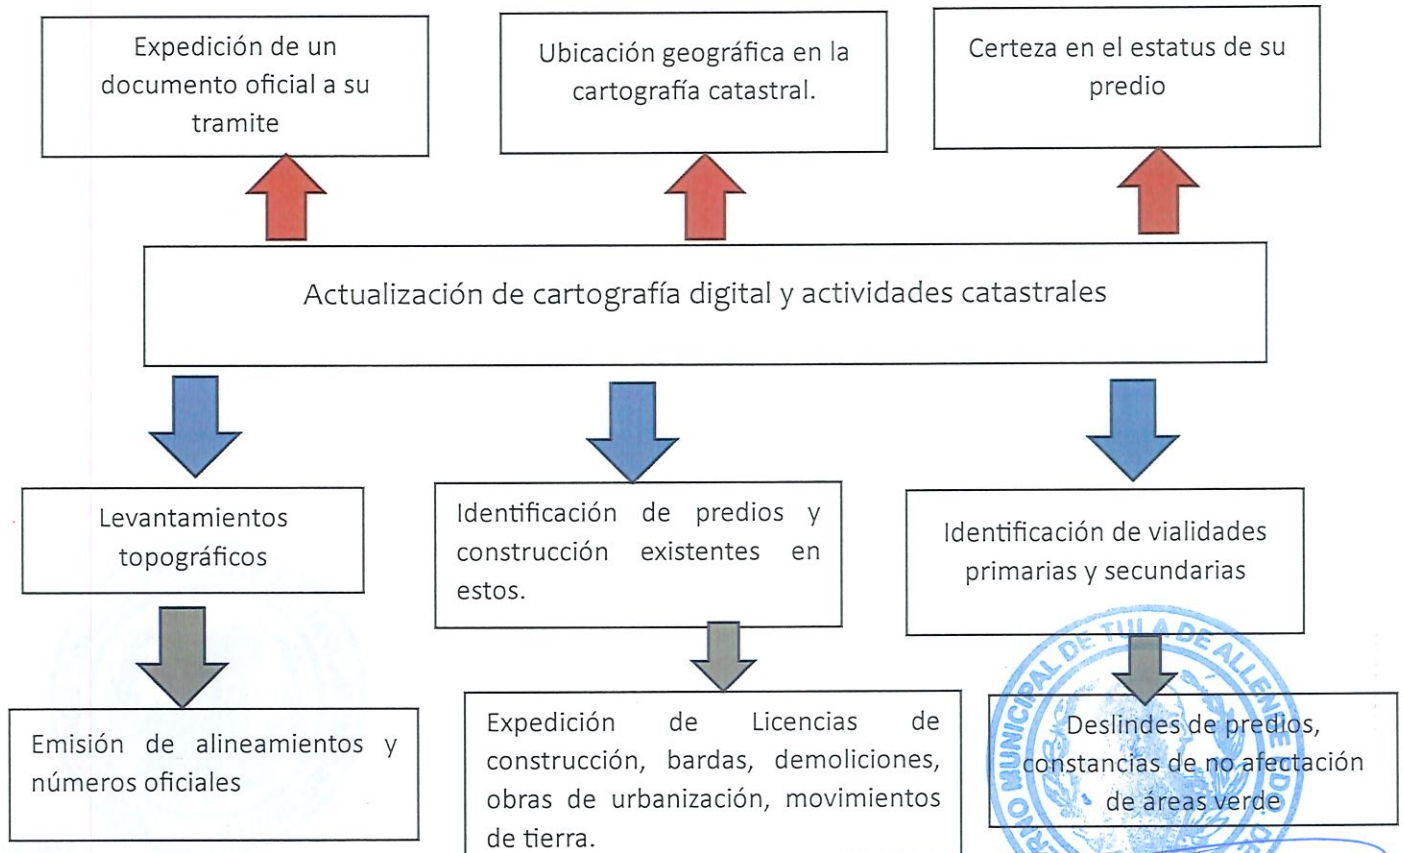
Expedición de un documento oficial a su tramite

Ubicación geográfica en la cartografía catastral.

Certeza en el estatus de su predio

Actualización de cartografía digital y actividades catastrales

Levantamientos topográficos

Identificación de predios y construcción existentes en estos.

Identificación de vialidades primarias y secundarias

Emisión de alineamientos y números oficiales

Expedición de Licencias de construcción, bardas, demoliciones, obras de urbanización, movimientos de tierra.

Deslindes de predios, constancias de no afectación de áreas verde

MUNICIPAL DE TULA DE ALLENDE